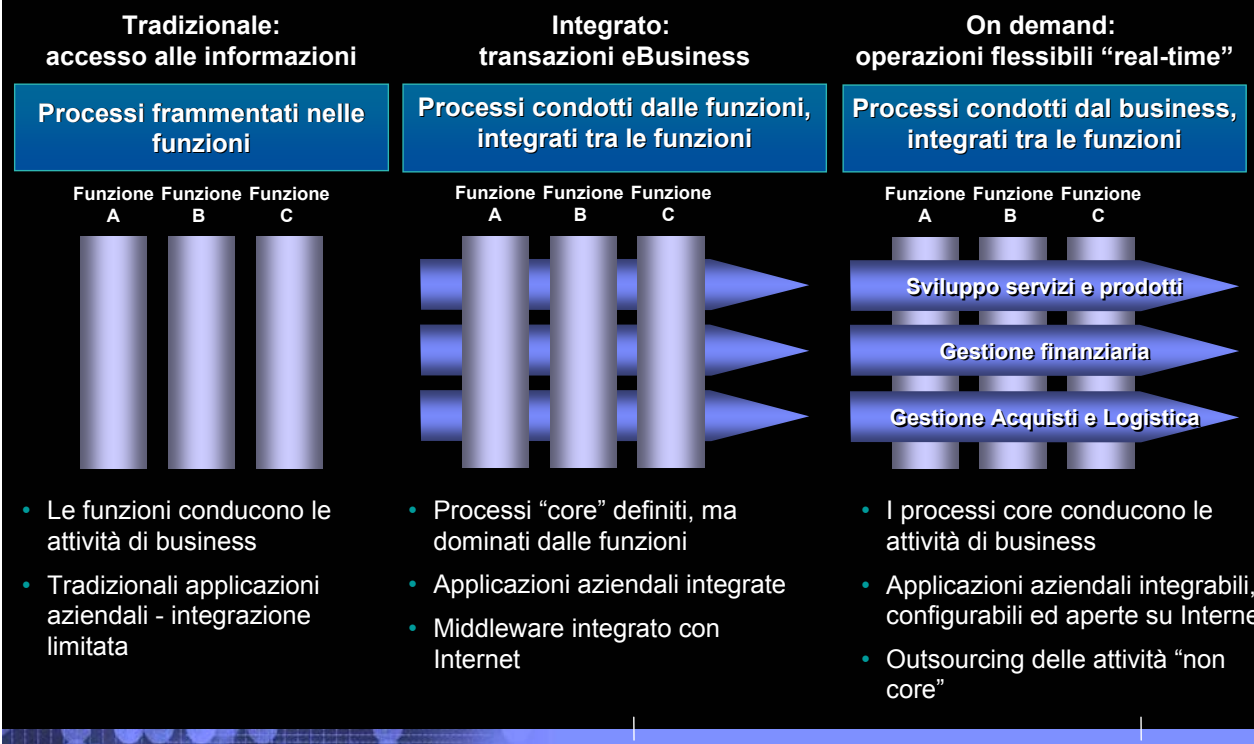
Tradizionale:
accesso alle informazioni

Processi frammentati nelle funzioni

Funzione A Funzione B Funzione C

• Le funzioni conducono le attività di business
• Tradizionali applicazioni aziendali - integrazione limitata

Integrato:
transazioni eBusiness

Processi condotti dalle funzioni, integrati tra le funzioni

Funzione A Funzione B Funzione C

• Processi "core" definiti, ma dominati dalle funzioni
• Applicazioni aziendali integrate
• Middleware integrato con Internet

On demand:
operazioni flessibili "real-time"

Processi condotti dal business, integrati tra le funzioni

Funzione A Funzione B Funzione C

Sviluppo servizi e prodotti
Gestione finanziaria
Gestione Acquisti e Logistica

• I processi core conducono le attività di business
• Applicazioni aziendali integrabili, configurabili ed aperte su Interne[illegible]
• Outsourcing delle attività "non core"